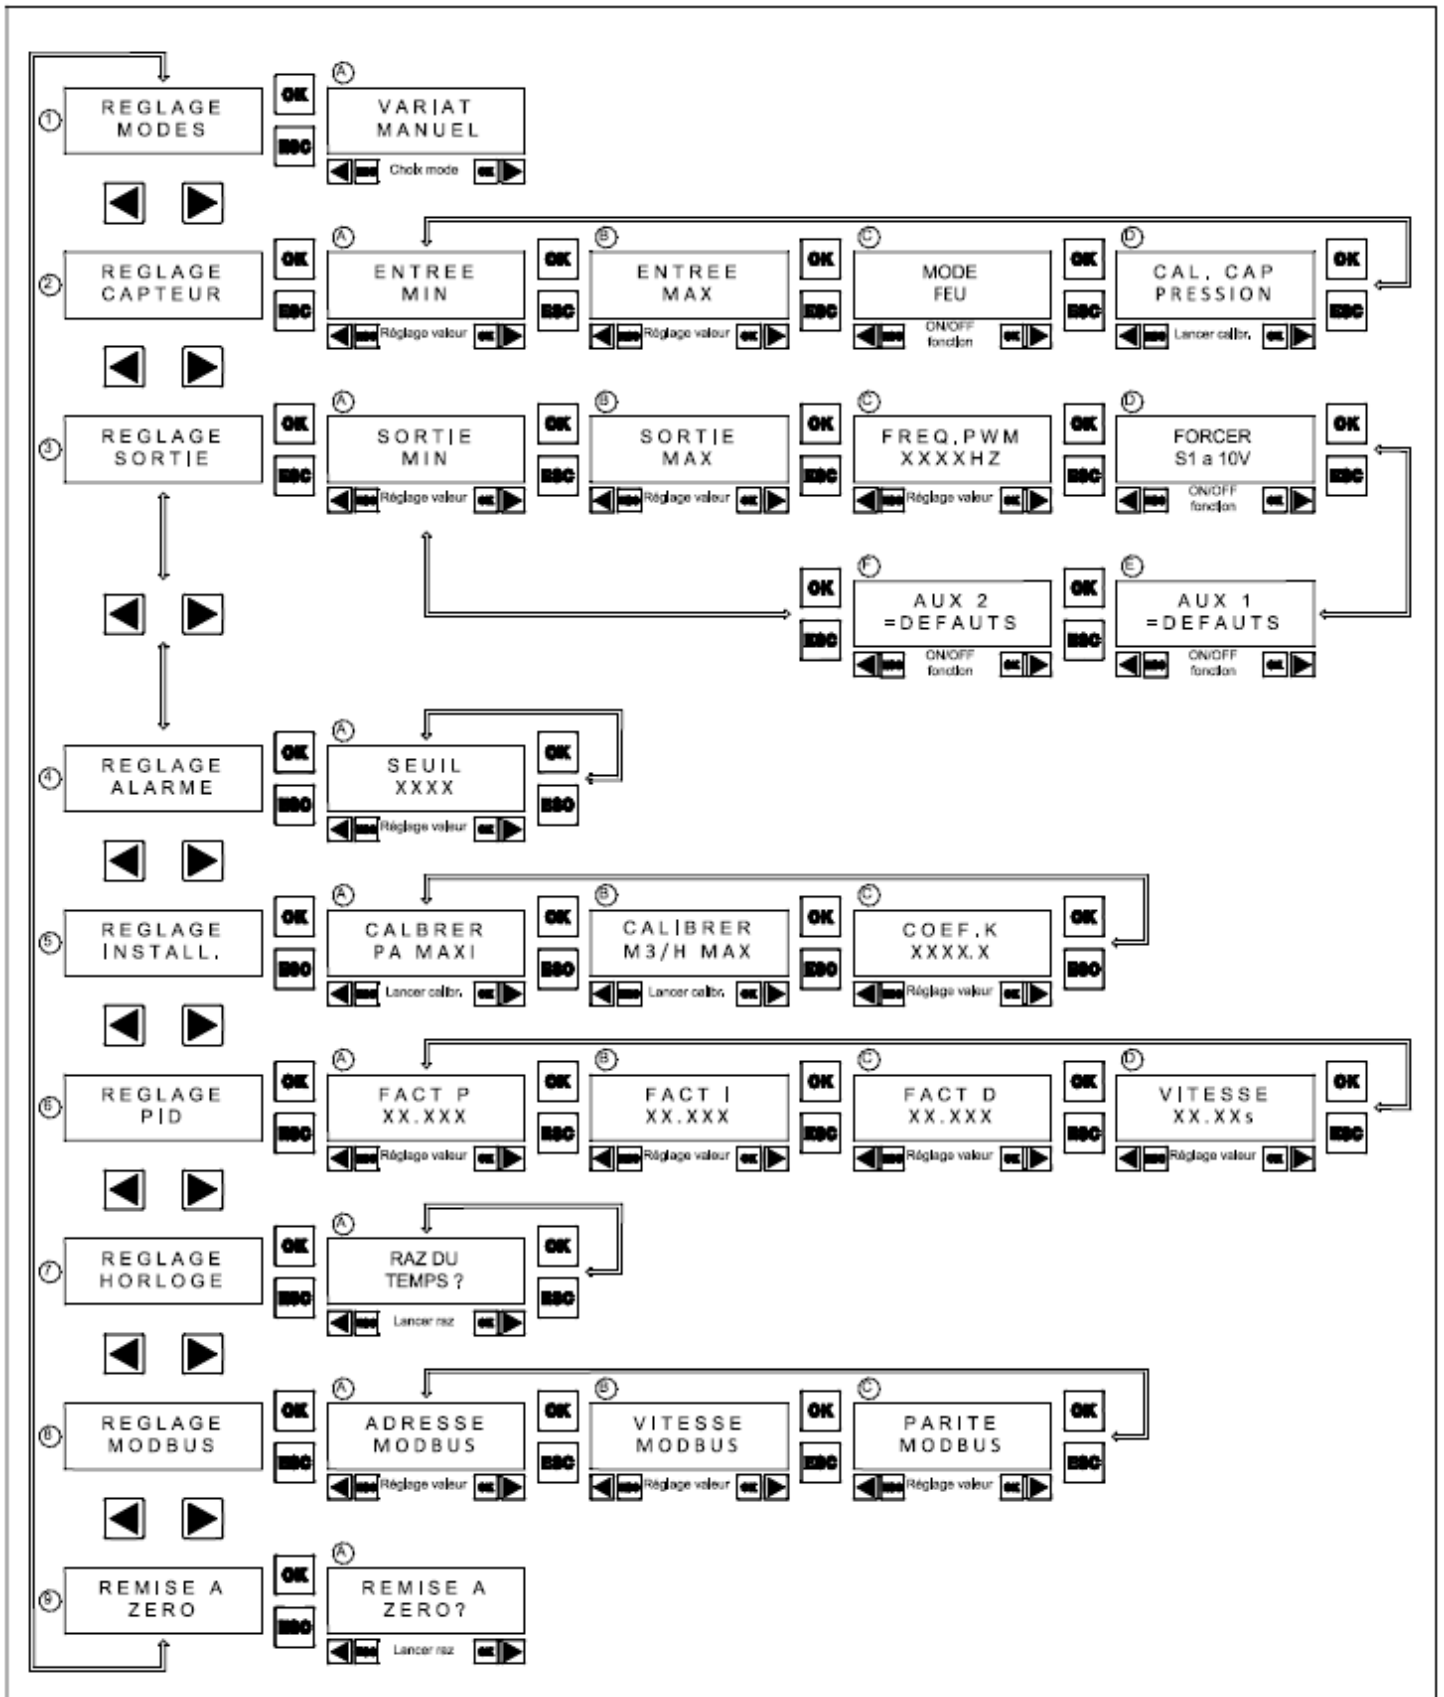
① REGLAGE MODES
OK
ESC
Ⓐ VARIAT MANUEL
ESC Choix mode OK

② REGLAGE CAPTEUR
OK
ESC
Ⓐ ENTREE MIN
ESC Réglage valeur OK
OK
ESC
Ⓑ ENTREE MAX
ESC Réglage valeur OK
OK
ESC
Ⓒ MODE FEU
ESC ON/OFF fonction OK
OK
ESC
Ⓓ CAL. CAP PRESSION
ESC Lancer calibr. OK
OK
ESC

③ REGLAGE SORTIE
OK
ESC
Ⓐ SORTIE MIN
ESC Réglage valeur OK
OK
ESC
Ⓑ SORTIE MAX
ESC Réglage valeur OK
OK
ESC
Ⓒ FREQ.PWM XXXXHZ
ESC Réglage valeur OK
OK
ESC
Ⓓ FORCER S1 a 10V
ESC ON/OFF fonction OK
OK
ESC
OK
ESC
Ⓕ AUX 2 =DEFAUTS
ESC ON/OFF fonction OK
OK
ESC
Ⓔ AUX 1 =DEFAUTS
ESC ON/OFF fonction OK

④ REGLAGE ALARME
OK
ESC
Ⓐ SEUIL XXXX
ESC Réglage valeur OK
OK
ESC

⑤ REGLAGE INSTALL.
OK
ESC
Ⓐ CALBRER PA MAXI
ESC Lancer calibr. OK
OK
ESC
Ⓑ CALIBRER M3/H MAX
ESC Lancer calibr. OK
OK
ESC
Ⓒ COEF.K XXXX.X
ESC Réglage valeur OK
OK
ESC

⑥ REGLAGE PID
OK
ESC
Ⓐ FACT P XX.XXX
ESC Réglage valeur OK
OK
ESC
Ⓑ FACT I XX.XXX
ESC Réglage valeur OK
OK
ESC
Ⓒ FACT D XX.XXX
ESC Réglage valeur OK
OK
ESC
Ⓓ VITESSE XX.XXs
ESC Réglage valeur OK
OK
ESC

⑦ REGLAGE HORLOGE
OK
ESC
Ⓐ RAZ DU TEMPS ?
ESC Lancer raz OK
OK
ESC

⑧ REGLAGE MODBUS
OK
ESC
Ⓐ ADRESSE MODBUS
ESC Réglage valeur OK
OK
ESC
Ⓑ VITESSE MODBUS
ESC Réglage valeur OK
OK
ESC
Ⓒ PARITE MODBUS
ESC Réglage valeur OK
OK
ESC

⑨ REMISE A ZERO
OK
ESC
Ⓐ REMISE A ZERO?
ESC Lancer raz OK